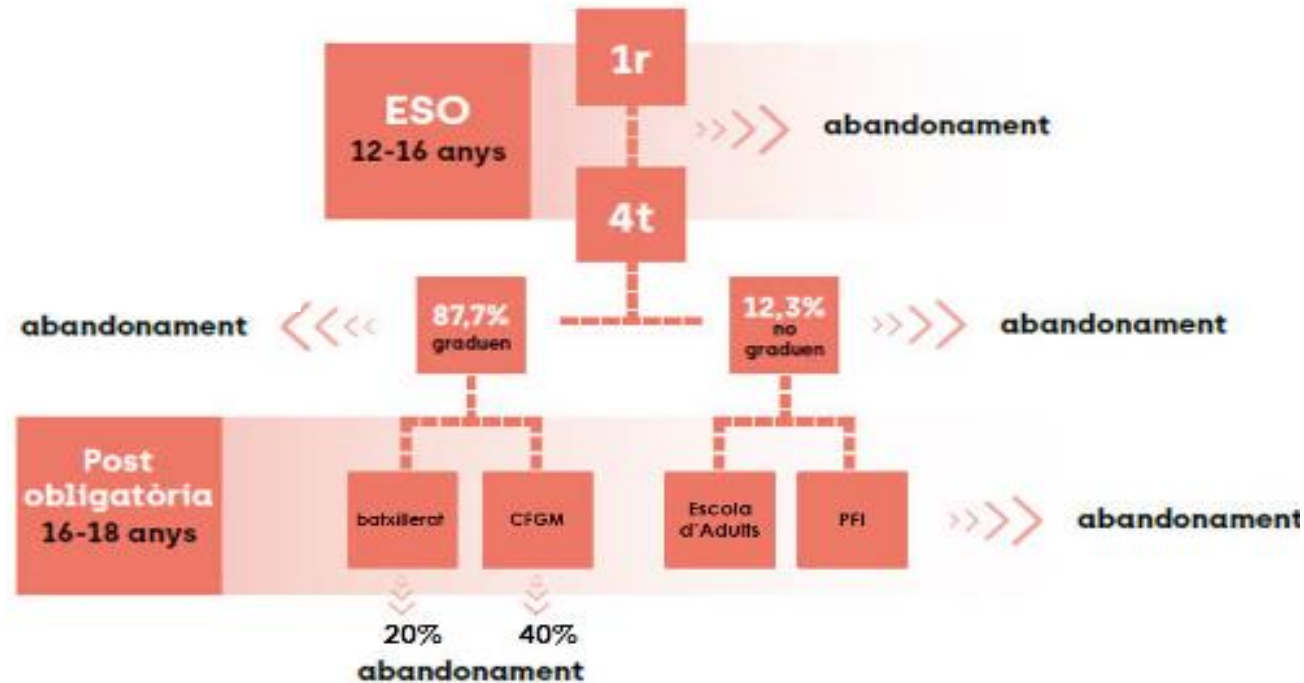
ESO
12-16 anys

1r

4t

abandonament

abandonament

87,7%
graduen

12,3%
no graduen

abandonament

Post obligatòria
16-18 anys

batxillerat

CFGM

Escola d'Adults

PFI

abandonament

20%

40%

abandonament